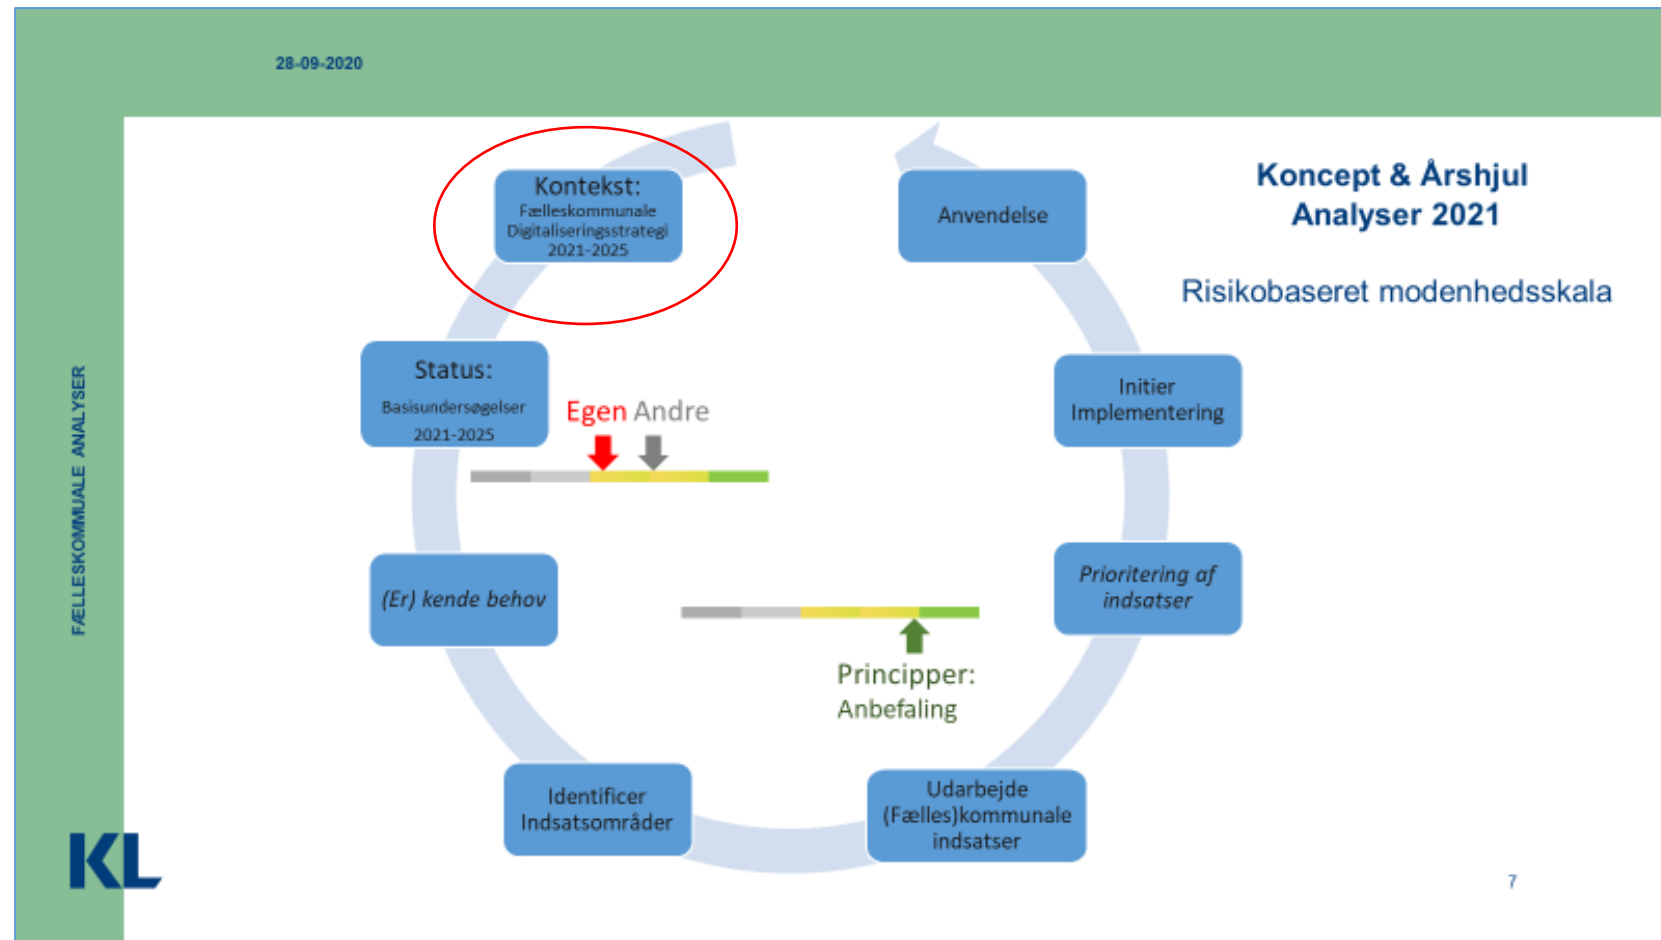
28-09-2020

FÆLLESKOMMUNALE ANALYSER

Koncept & Årshjul Analyser 2021

Risikobaseret modenhedsskala

Kontekst:
Fælleskommunale Digitaliseringsstrategi 2021-2025

Anvendelse

Status:
Basisundersøgelser 2021-2025

Egen Andre

Initier Implementering

(Er) kende behov

Prioritering af indsatser

Principper:
Anbefaling

Identificer Indsatsområder

Udarbejde (Fælles)kommunale indsatser

KL

7